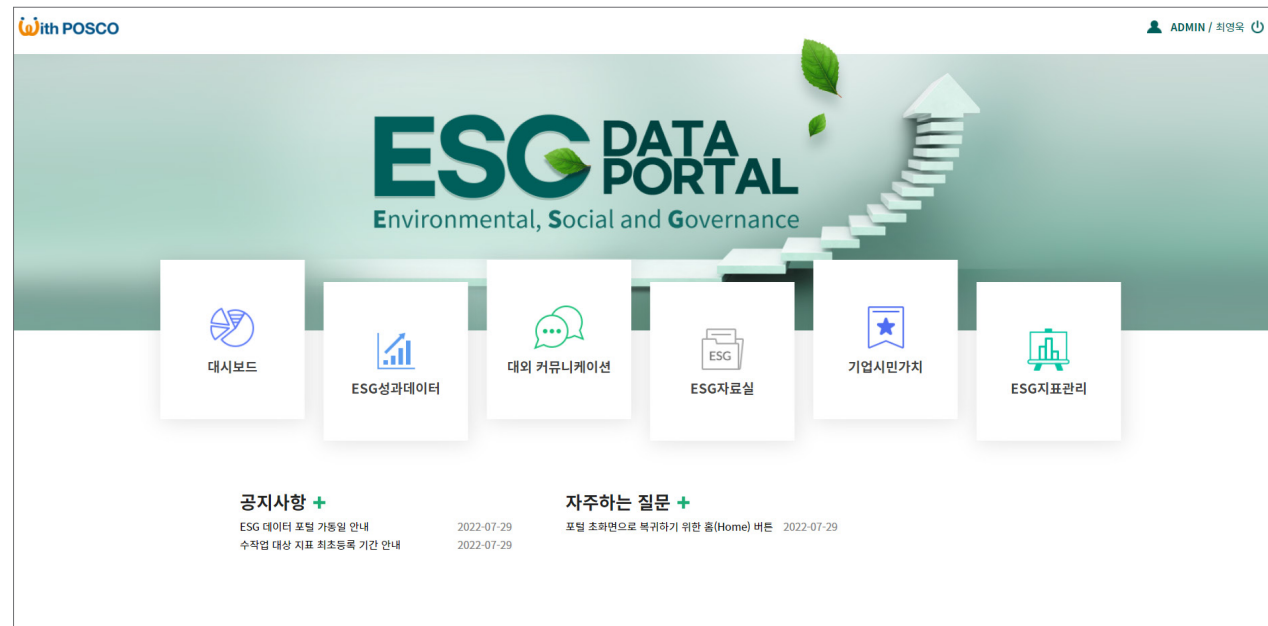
With POSCO

ADMIN / 최영욱

ESG DATA PORTAL
Environmental, Social and Governance

대시보드

ESG성과데이터

대외 커뮤니케이션

ESG
ESG자료실

기업시민가치

ESG지표관리

공지사항 +
ESG 데이터 포털 가동일 안내 2022-07-29
수작업 대상 지표 최초등록 기간 안내 2022-07-29

자주하는 질문 +
포털 초화면으로 복귀하기 위한 홈(Home) 버튼 2022-07-29